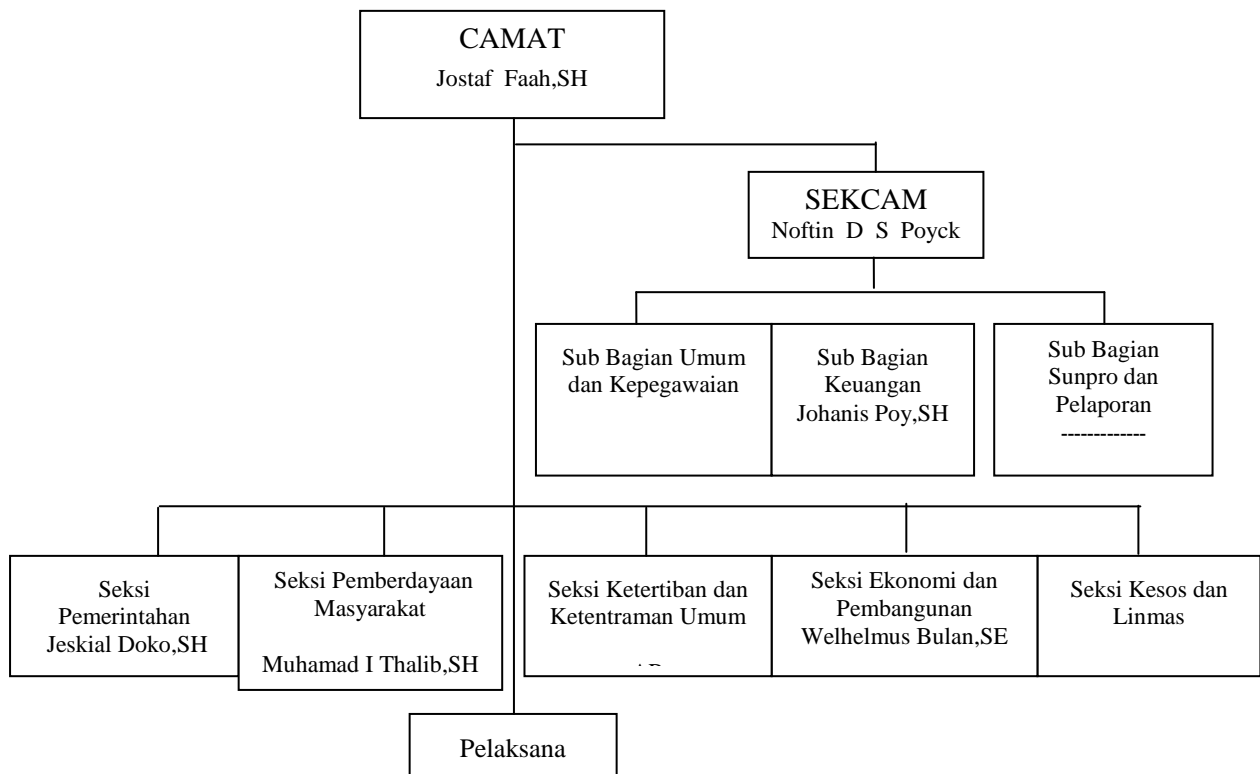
CAMAT
Jostaf Faah,SH

SEKCAM
Noftin D S Poyck

Sub Bagian Umum dan Kepegawaian

Sub Bagian Keuangan
Johanis Poy,SH

Sub Bagian Sunpro dan Pelaporan
-------------

Seksi Pemerintahan
Jeskial Doko,SH

Seksi Pemberdayaan Masyarakat

Muhamad I Thalib,SH

Seksi Ketertiban dan Ketentraman Umum

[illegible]

Seksi Ekonomi dan Pembangunan
Welhelmus Bulan,SE

Seksi Kesos dan Linmas

Pelaksana